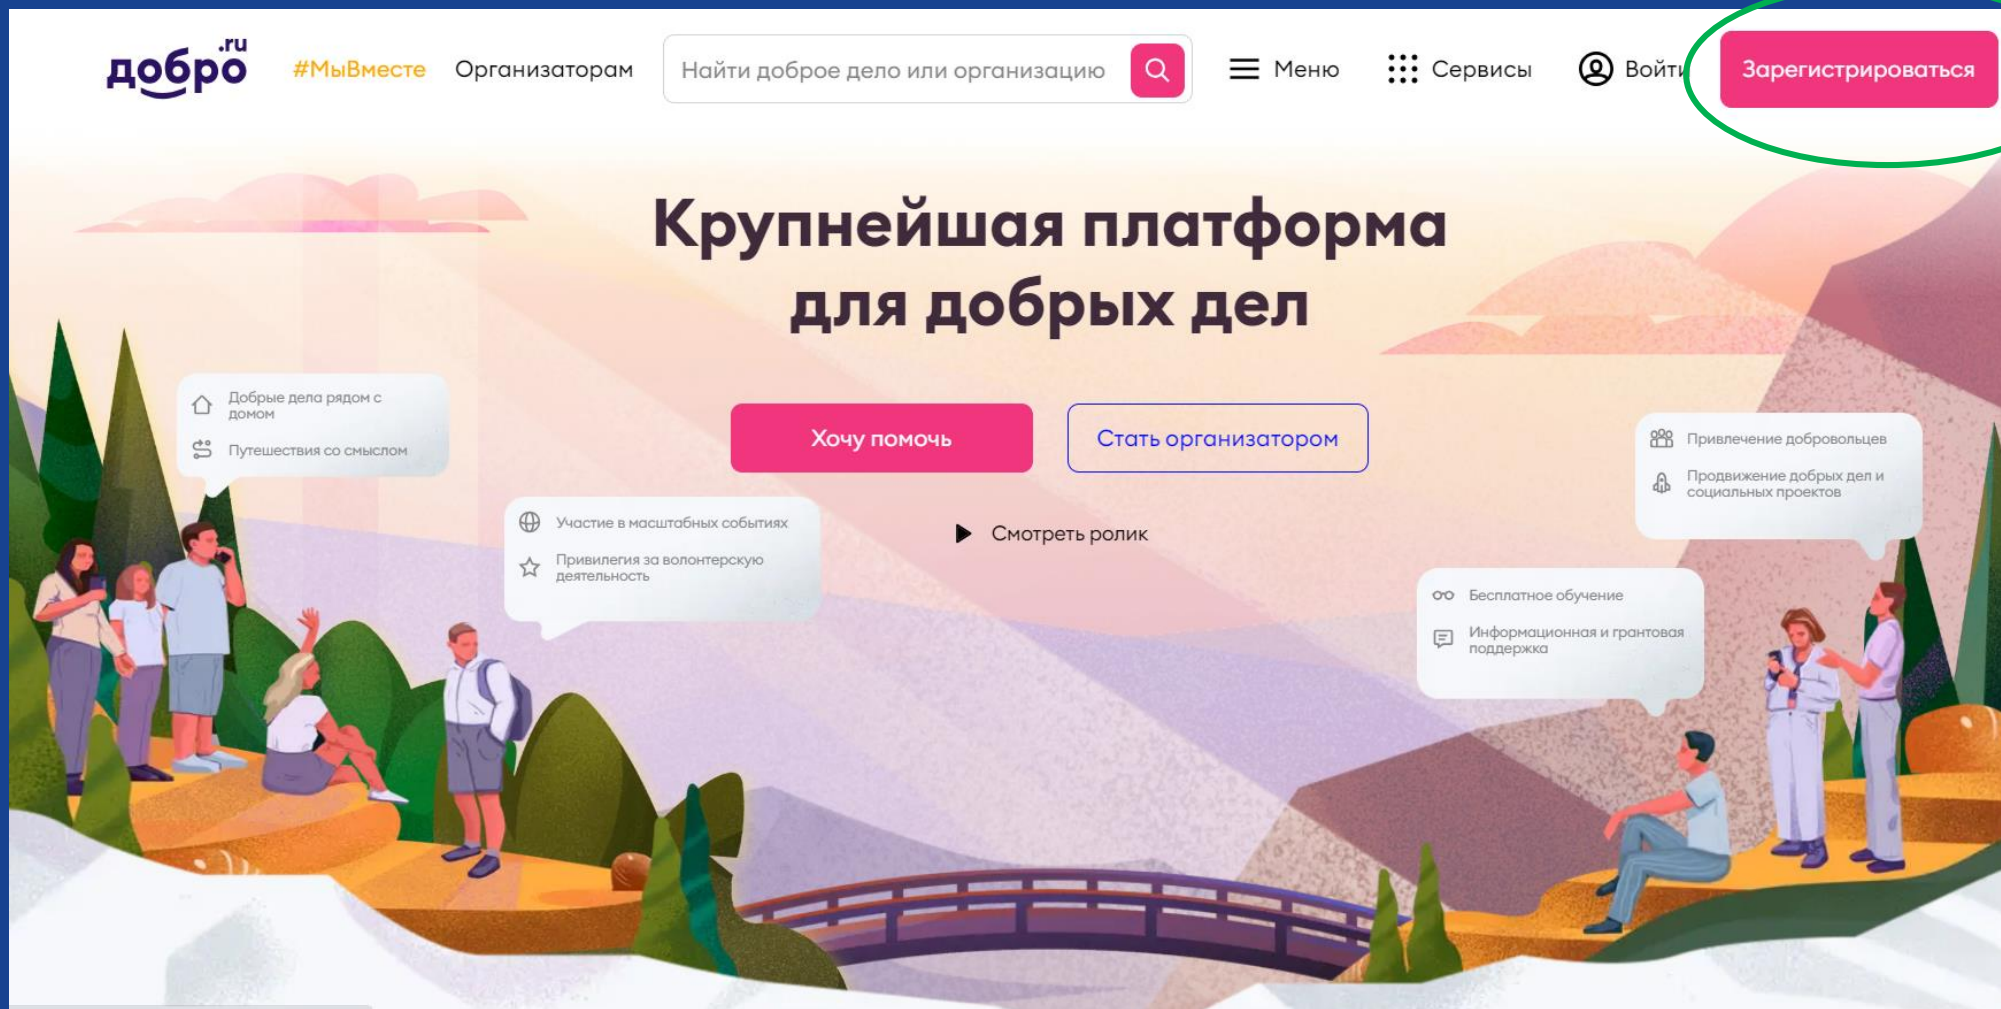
добро.ru #МыВместе Организаторам Найти доброе дело или организацию Меню Сервисы Войти Зарегистрироваться

Крупнейшая платформа для добрых дел

Добрые дела рядом с домом
Путешествия со смыслом

Хочу помочь
Стать организатором

Привлечение добровольцев
Продвижение добрых дел и социальных проектов

Участие в масштабных событиях
Привилегия за волонтерскую деятельность

Смотреть ролик

Бесплатное обучение
Информационная и грантовая поддержка